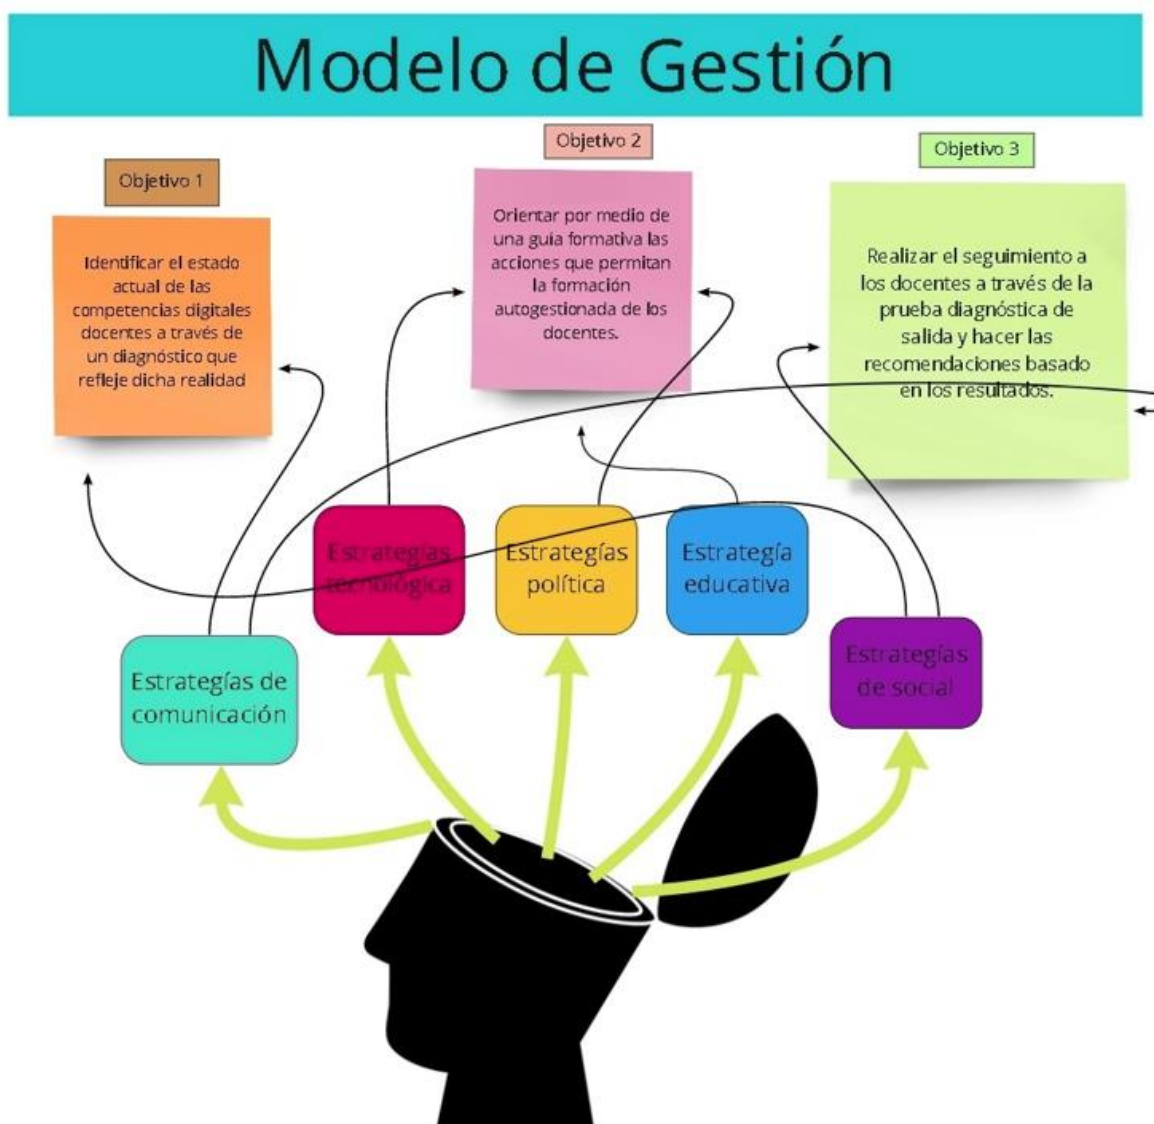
Modelo de Gestión

Objetivo 1

Identificar el estado actual de las competencias digitales docentes a través de un diagnóstico que refleje dicha realidad

Objetivo 2

Orientar por medio de una guía formativa las acciones que permitan la formación autogestionada de los docentes.

Objetivo 3

Realizar el seguimiento a los docentes a través de la prueba diagnóstica de salida y hacer las recomendaciones basado en los resultados.

Estrategías tecnológica

Estrategías política

Estrategía educativa

Estrategías de comunicación

Estrategías de social